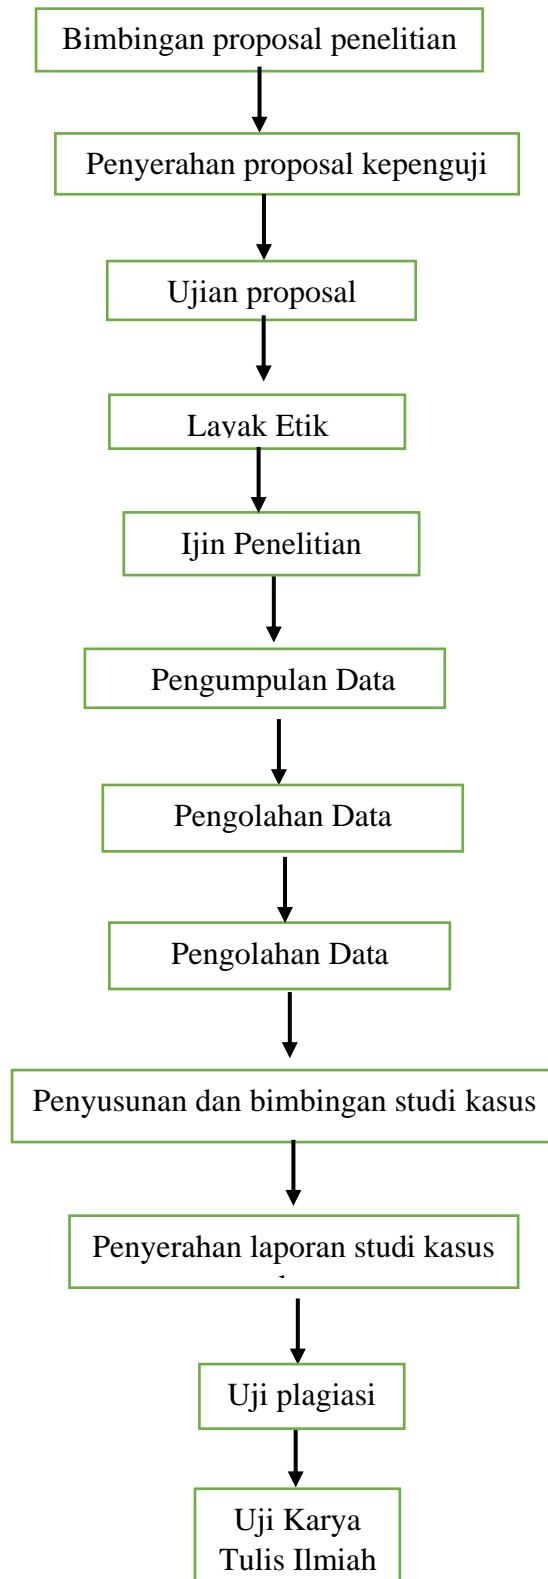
Bimbingan proposal penelitian

Penyerahan proposal kepenguji

Ujian proposal

Layak Etik

Ijin Penelitian

Pengumpulan Data

Pengolahan Data

Pengolahan Data

Penyusunan dan bimbingan studi kasus

Penyerahan laporan studi kasus

Uji plagiasi

Uji Karya Tulis Ilmiah